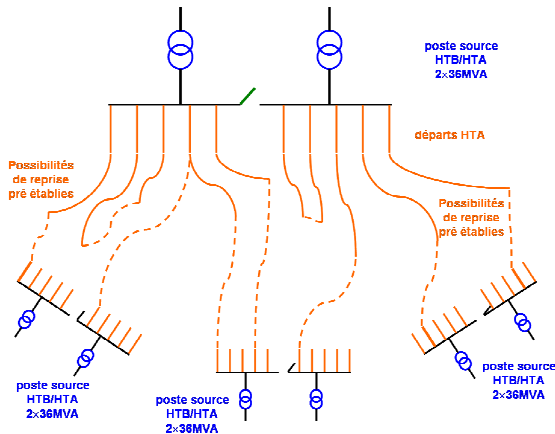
poste source
HTB/HTA
2×36MVA

départs HTA

Possibilités
de reprise
pré établies

Possibilités
de reprise
pré établies

poste source
HTB/HTA
2×36MVA

poste source
HTB/HTA
2×36MVA

poste source
HTB/HTA
2×36MVA